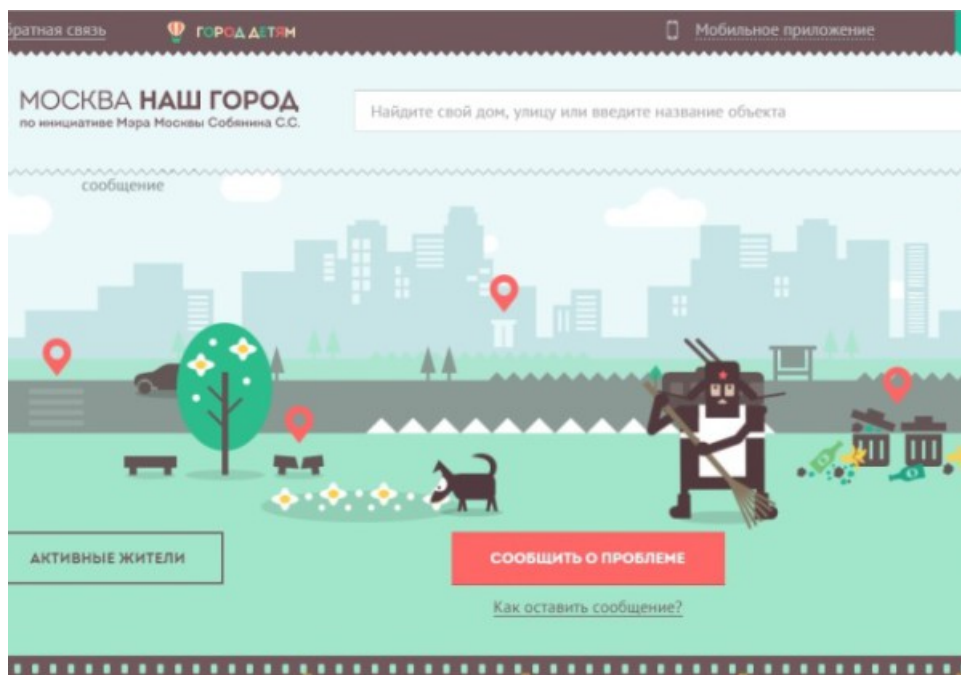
ратная связь ГОРОД ДЕТЯМ Мобильное приложение

МОСКВА НАШ ГОРОД
по инициативе Мэра Москвы Собянина С.С.

Найдите свой дом, улицу или введите название объекта

сообщение

АКТИВНЫЕ ЖИТЕЛИ

СООБЩИТЬ О ПРОБЛЕМЕ

Как оставить сообщение?